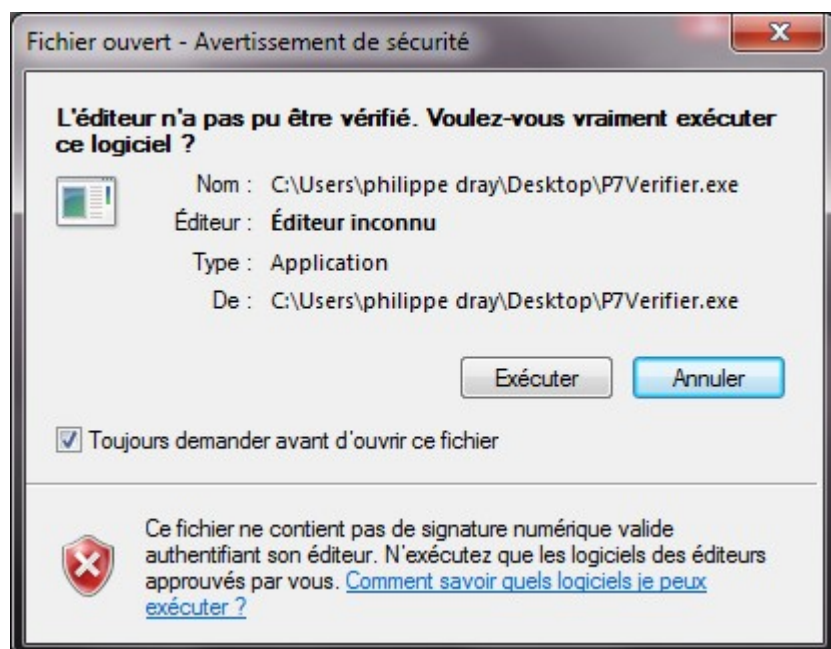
Fichier ouvert - Avertissement de sécurité

L'éditeur n'a pas pu être vérifié. Voulez-vous vraiment exécuter ce logiciel ?

Nom : C:\Users\philippe dray\Desktop\P7Verifier.exe
Éditeur : Éditeur inconnu
Type : Application
De : C:\Users\philippe dray\Desktop\P7Verifier.exe

Exécuter
Annuler

Toujours demander avant d'ouvrir ce fichier

Ce fichier ne contient pas de signature numérique valide authentifiant son éditeur. N'exécutez que les logiciels des éditeurs approuvés par vous. Comment savoir quels logiciels je peux exécuter ?